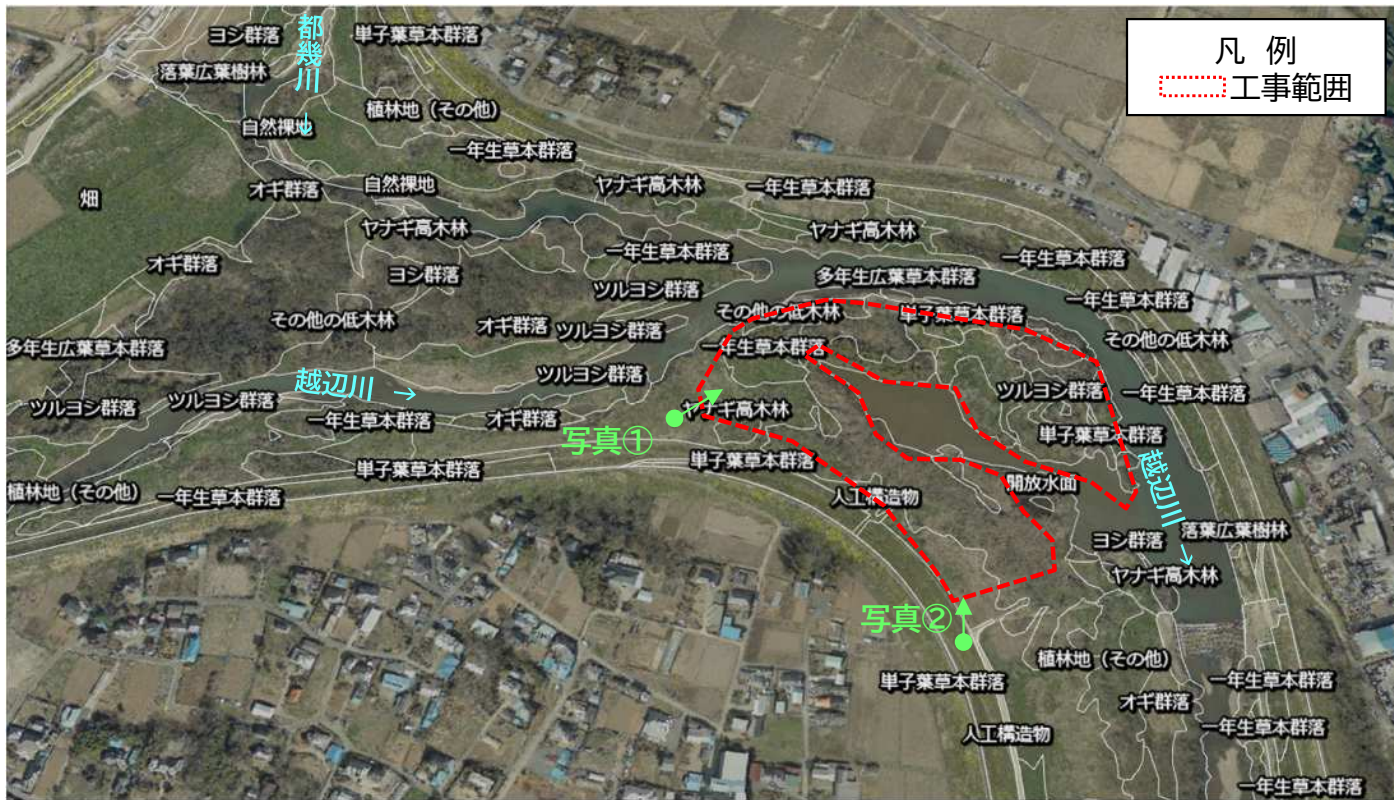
凡 例
工事範囲

都幾川
ヨシ群落
単子葉草本群落
落葉広葉樹林
植林地（その他）
自然裸地
一年生草本群落
畑
オギ群落
自然裸地
ヤナギ高木林
一年生草本群落
ヤナギ高木林
一年生草本群落
オギ群落
ヨシ群落
多年生広葉草本群落
一年生草本群落
ツルヨシ群落
一年生草本群落
その他の低木林
単子葉草本群落
その他の低木林
オギ群落
ツルヨシ群落
その他の低木林
多年生広葉草本群落
一年生草本群落
越辺川
ツルヨシ群落
ツルヨシ群落
ツルヨシ群落
ツルヨシ群落
一年生草本群落
ヤナギ高木林
一年生草本群落
ツルヨシ群落
一年生草本群落
オギ群落
写真①
単子葉草本群落
単子葉草本群落
単子葉草本群落
越辺川
植林地（その他）
一年生草本群落
人工構造物
開放水面
ヨシ群落
落葉広葉樹林
ヤナギ高木林
写真②
植林地（その他）
単子葉草本群落
一年生草本群落
オギ群落
一年生草本群落
人工構造物
一年生草本群落